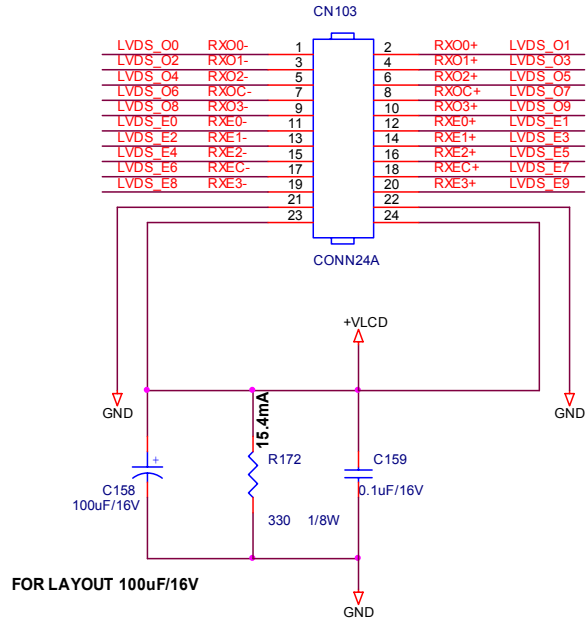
CN103

| | | | | | | |
|---|---|---|---|---|---|---|
| LVDS_O0 | RXO0- | 1 | 2 | RXO0+ | LVDS_O1 |
| LVDS_O2 | RXO1- | 3 | 4 | RXO1+ | LVDS_O3 |
| LVDS_O4 | RXO2- | 5 | 6 | RXO2+ | LVDS_O5 |
| LVDS_O6 | RXOC- | 7 | 8 | RXOC+ | LVDS_O7 |
| LVDS_O8 | RXO3- | 9 | 10 | RXO3+ | LVDS_O9 |
| LVDS_E0 | RXE0- | 11 | 12 | RXE0+ | LVDS_E1 |
| LVDS_E2 | RXE1- | 13 | 14 | RXE1+ | LVDS_E3 |
| LVDS_E4 | RXE2- | 15 | 16 | RXE2+ | LVDS_E5 |
| LVDS_E6 | RXEC- | 17 | 18 | RXEC+ | LVDS_E7 |
| LVDS_E8 | RXE3- | 19 | 20 | RXE3+ | LVDS_E9 |
| | | 21 | 22 | | |
| | | 23 | 24 | | |

CONN24A

+VLCD

GND

GND

15.4mA

+

C158
100uF/16V

R172

330 1/8W

C159
0.1uF/16V

FOR LAYOUT 100uF/16V

GND